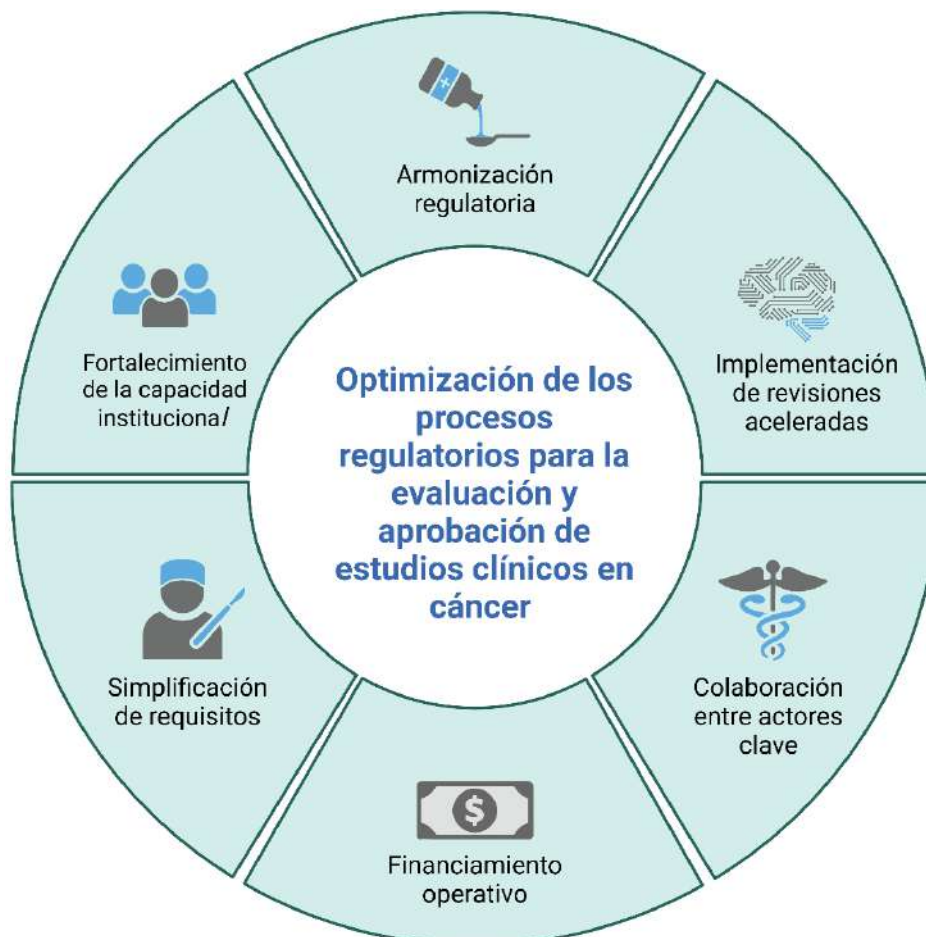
Optimización de los procesos regulatorios para la evaluación y aprobación de estudios clínicos en cáncer

Armonización regulatoria

Implementación de revisiones aceleradas

Colaboración entre actores clave

$

Financiamiento operativo

Simplificación de requisitos

Fortalecimiento de la capacidad institucional